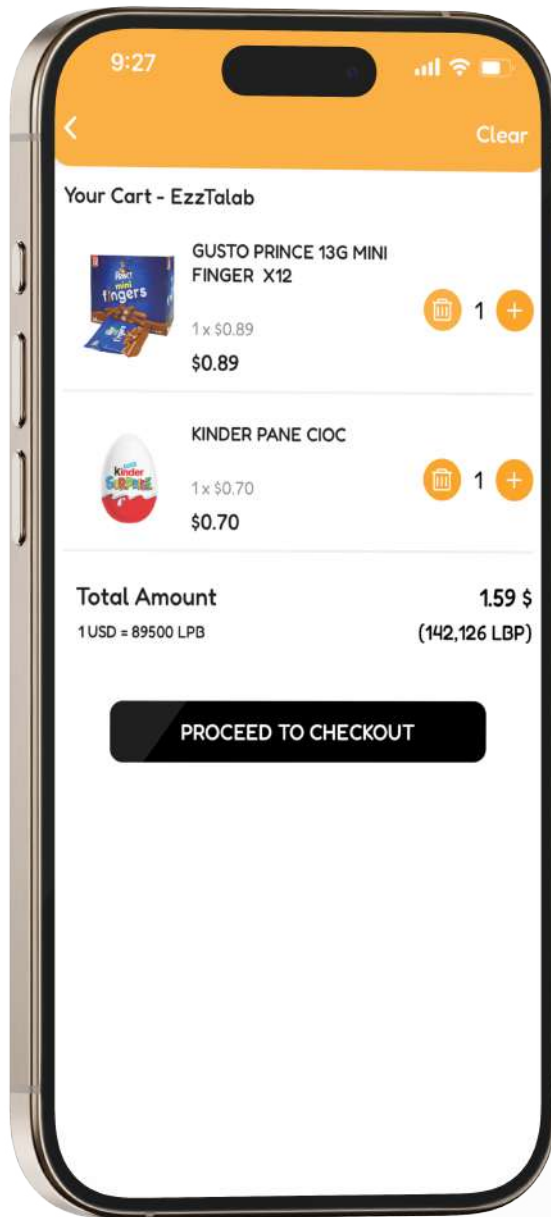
9:27

<

Clear

Your Cart - EzzTalab

Prince
mini
fingers

GUSTO PRINCE 13G MINI FINGER X12

1 x $0.89

$0.89

1

Kinder
SURPRISE

KINDER PANE CIOC

1 x $0.70

$0.70

1

Total Amount

1.59 $

1 USD = 89500 LPB

(142,126 LBP)

PROCEED TO CHECKOUT